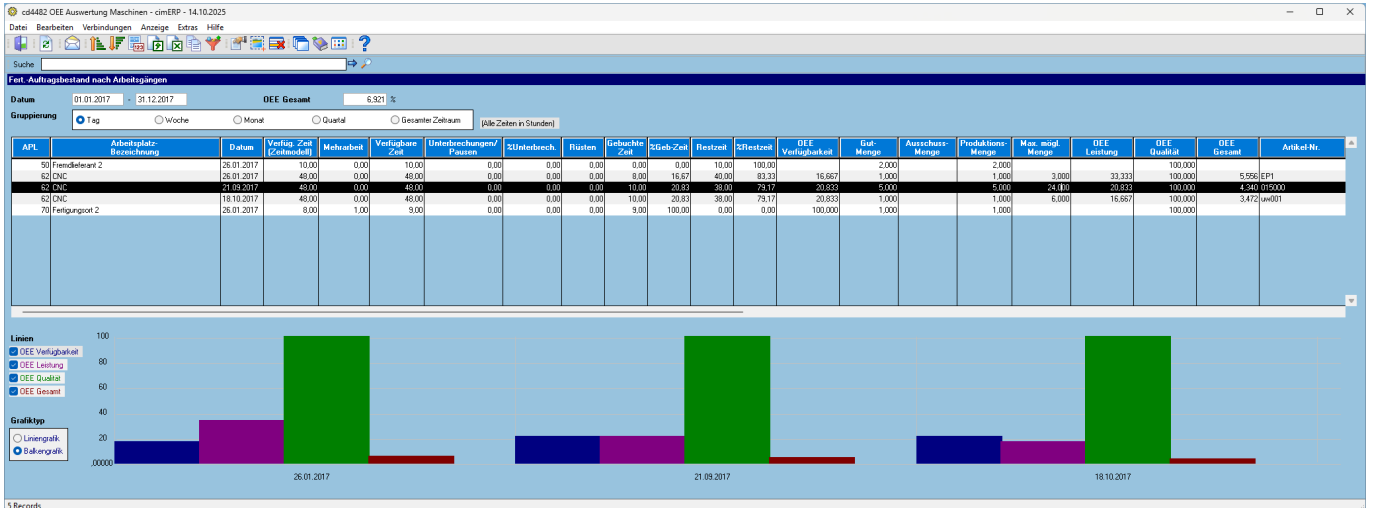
cd4482 OEE Auswertung Maschinen - cimERP - 14.10.2025

Datei Bearbeiten Verbindungen Anzeige Extras Hilfe

Suche

Fert.-Auftragsbestand nach Arbeitsgängen

Datum 01.01.2017 - 31.12.2017 OEE Gesamt 6,921 %

Gruppierung Tag Woche Monat Quartal Gesamter Zeitraum (Alle Zeiten in Stunden)

| APL | Arbeitsplatz-Bezeichnung | Datum | Verfüg. Zeit (Zeitmodell) | Mehrarbeit | Verfügbare Zeit | Unterbrechungen/ Pausen | %Unterbrech. | Rüsten | Gebuchte Zeit | %Geb-Zeit | Restzeit | %Restzeit | OEE Verfügbarkeit | Gut-Menge | Ausschuss-Menge | Produktions-Menge | Max. mögl. Menge | OEE Leistung | OEE Qualität | OEE Gesamt | Artikel-Nr. |
|---|---|---|---|---|---|---|---|---|---|---|---|---|---|---|---|---|---|---|---|---|---|
| 50 | Fremdlieferant 2 | 26.01.2017 | 10,00 | 0,00 | 10,00 | 0,00 | 0,00 | 0,00 | 0,00 | 0,00 | 10,00 | 100,00 | | 2,000 | | 2,000 | | | 100,000 | | |
| 62 | CNC | 26.01.2017 | 48,00 | 0,00 | 48,00 | 0,00 | 0,00 | 0,00 | 8,00 | 16,67 | 40,00 | 83,33 | 16,667 | 1,000 | | 1,000 | 3,000 | 33,333 | 100,000 | 5,556 | EP1 |
| 62 | CNC | 21.09.2017 | 48,00 | 0,00 | 48,00 | 0,00 | 0,00 | 0,00 | 10,00 | 20,83 | 38,00 | 79,17 | 20,833 | 5,000 | | 5,000 | 24,000 | 20,833 | 100,000 | 4,340 | 015000 |
| 62 | CNC | 18.10.2017 | 48,00 | 0,00 | 48,00 | 0,00 | 0,00 | 0,00 | 10,00 | 20,83 | 38,00 | 79,17 | 20,833 | 1,000 | | 1,000 | 6,000 | 16,667 | 100,000 | 3,472 | uw001 |
| 70 | Fertigungsort 2 | 26.01.2017 | 8,00 | 1,00 | 9,00 | 0,00 | 0,00 | 0,00 | 9,00 | 100,00 | 0,00 | 0,00 | 100,000 | 1,000 | | 1,000 | | | 100,000 | | |

Linien
OEE Verfügbarkeit
OEE Leistung
OEE Qualität
OEE Gesamt

Grafiktyp
Liniengrafik
Balkengrafik

100
80
60
40
20
,00000

26.01.2017
21.09.2017
18.10.2017

5 Records